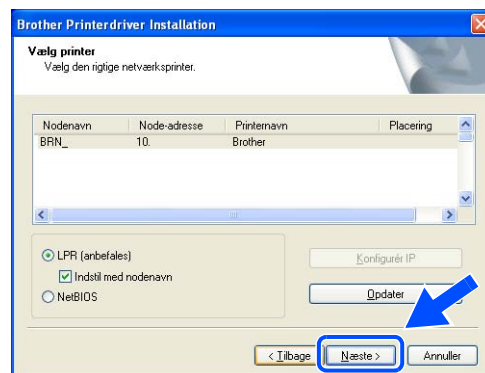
Brother Printerdriver Installation

Vælg printer
Vælg den rigtige netværksprinter.

| Nodenavn | Node-adresse | Printernavn | Placering |
|---|---|---|---|
| BRN_ | 10. | Brother | |

LPR (anbefales)
Indstil med nodenavn
NetBIOS

Konfigurér IP
Opdater

< Tilbage
Næste >
Annuller